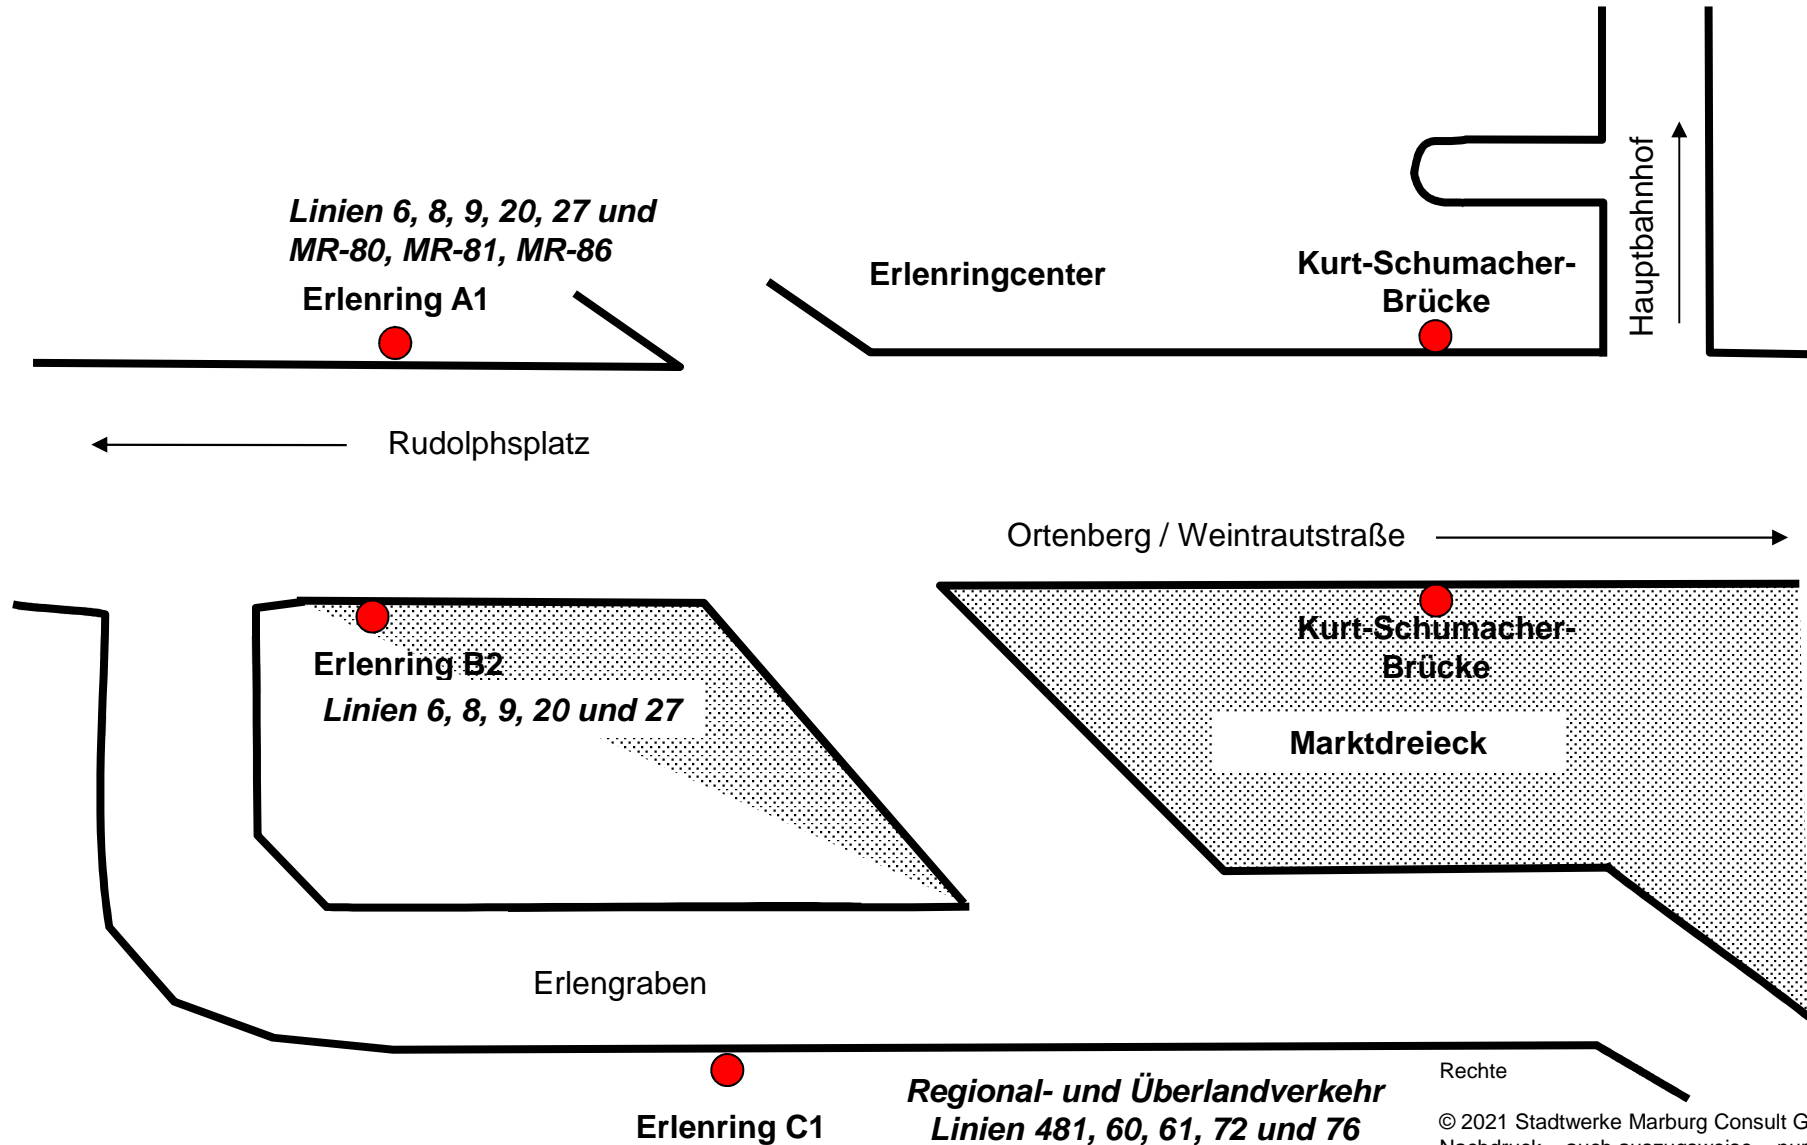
Linien 6, 8, 9, 20, 27 und MR-80, MR-81, MR-86

Erlenring A1

Erlenringcenter

Kurt-Schumacher-Brücke

Hauptbahnhof

Rudolphsplatz

Ortenberg / Weintrautstraße

Erlenring B2

Linien 6, 8, 9, 20 und 27

Kurt-Schumacher-Brücke

Marktdreieck

Erlengraben

Erlenring C1

Regional- und Überlandverkehr Linien 481, 60, 61, 72 und 76

Rechte

© 2021 Stadtwerke Marburg Consult G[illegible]
Nachdruck, auch auszugsweise, nur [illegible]